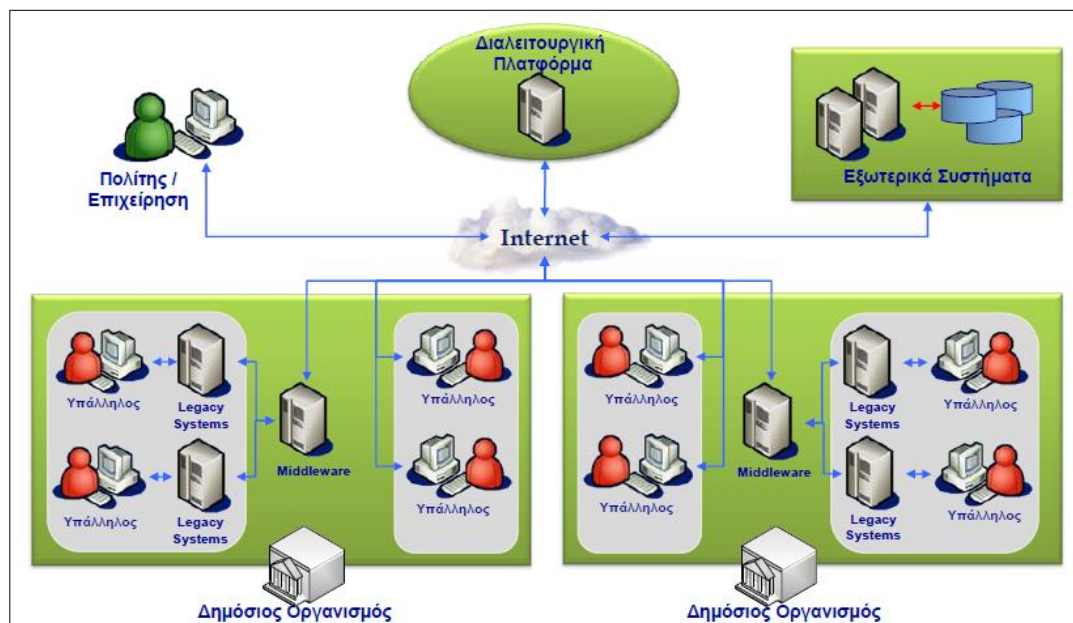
Διαλειτουργική Πλατφόρμα

Πολίτης / Επιχείρηση

Εξωτερικά Συστήματα

Internet

Υπάλληλος

Legacy Systems

Υπάλληλος

Legacy Systems

Middleware

Υπάλληλος

Υπάλληλος

Δημόσιος Οργανισμός

Υπάλληλος

Υπάλληλος

Middleware

Legacy Systems

Υπάλληλος

Legacy Systems

Υπάλληλος

Δημόσιος Οργανισμός